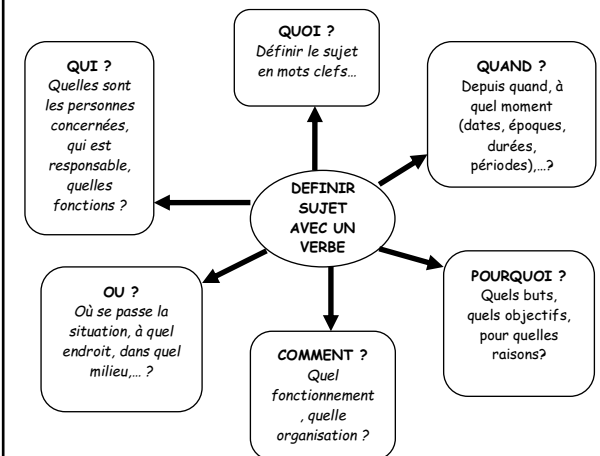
QUOI ?
Définir le sujet en mots clefs…

QUI ?
Quelles sont les personnes concernées, qui est responsable, quelles fonctions ?

QUAND ?
Depuis quand, à quel moment (dates, époques, durées, périodes),…?

DEFINIR SUJET AVEC UN VERBE

OU ?
Où se passe la situation, à quel endroit, dans quel milieu,… ?

POURQUOI ?
Quels buts, quels objectifs, pour quelles raisons?

COMMENT ?
Quel fonctionnement , quelle organisation ?